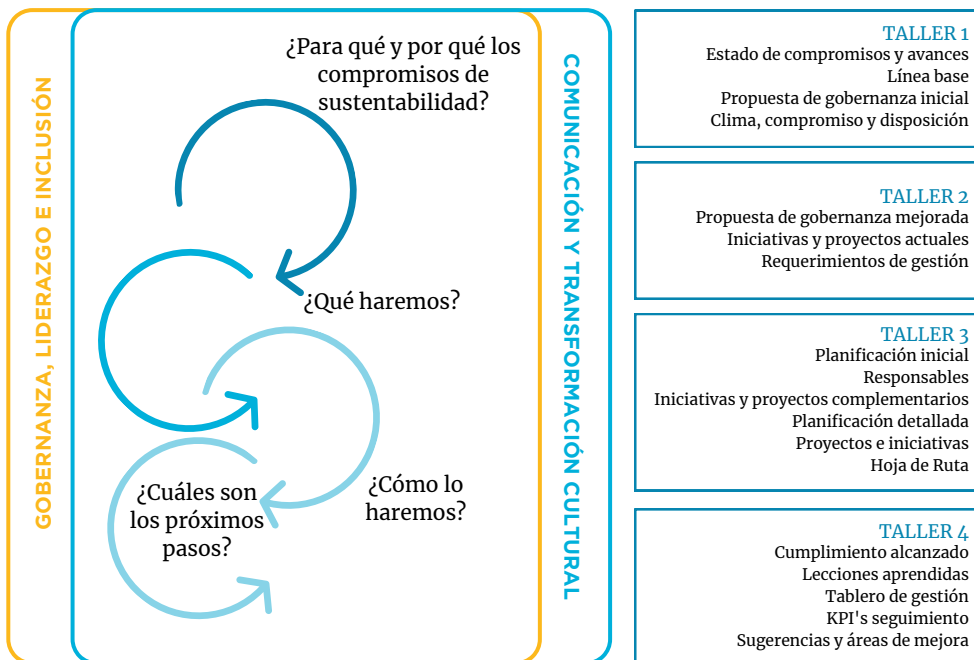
GOBERNANZA, LIDERAZGO E INCLUSIÓN

¿Para qué y por qué los compromisos de sustentabilidad?

¿Qué haremos?

¿Cómo lo haremos?

¿Cuáles son los próximos pasos?

COMUNICACIÓN Y TRANSFORMACIÓN CULTURAL

TALLER 1
Estado de compromisos y avances
Línea base
Propuesta de gobernanza inicial
Clima, compromiso y disposición

TALLER 2
Propuesta de gobernanza mejorada
Iniciativas y proyectos actuales
Requerimientos de gestión

TALLER 3
Planificación inicial
Responsables
Iniciativas y proyectos complementarios
Planificación detallada
Proyectos e iniciativas
Hoja de Ruta

TALLER 4
Cumplimiento alcanzado
Lecciones aprendidas
Tablero de gestión
KPI's seguimiento
Sugerencias y áreas de mejora